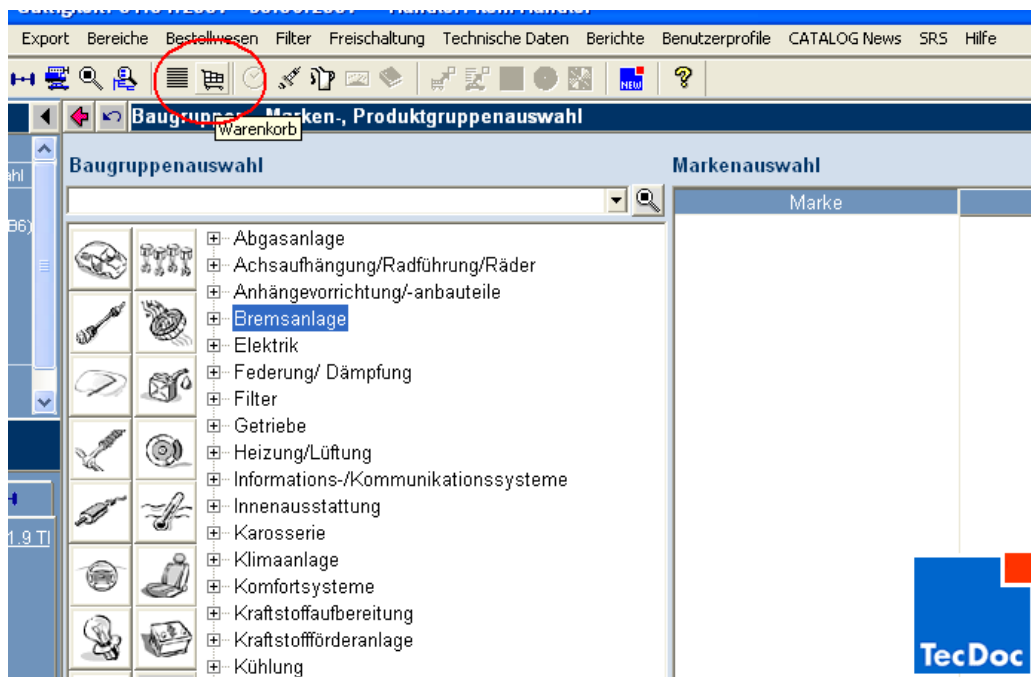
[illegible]

Export Bereiche Bestellwesen Filter Freischaltung Technische Daten Berichte Benutzerprofile CATALOG News SRS Hilfe

Baugruppen-, Marken-, Produktgruppenauswahl

Warenkorb

ahl

B6)

1.9 TI

Baugruppenauswahl

Markenauswahl

Marke

Abgasanlage
Achsaufhängung/Radführung/Räder
Anhängevorrichtung/-anbauteile
Bremsanlage
Elektrik
Federung/ Dämpfung
Filter
Getriebe
Heizung/Lüftung
Informations-/Kommunikationssysteme
Innenausstattung
Karosserie
Klimaanlage
Komfortsysteme
Kraftstoffaufbereitung
Kraftstoffförderanlage
Kühlung

TecDoc